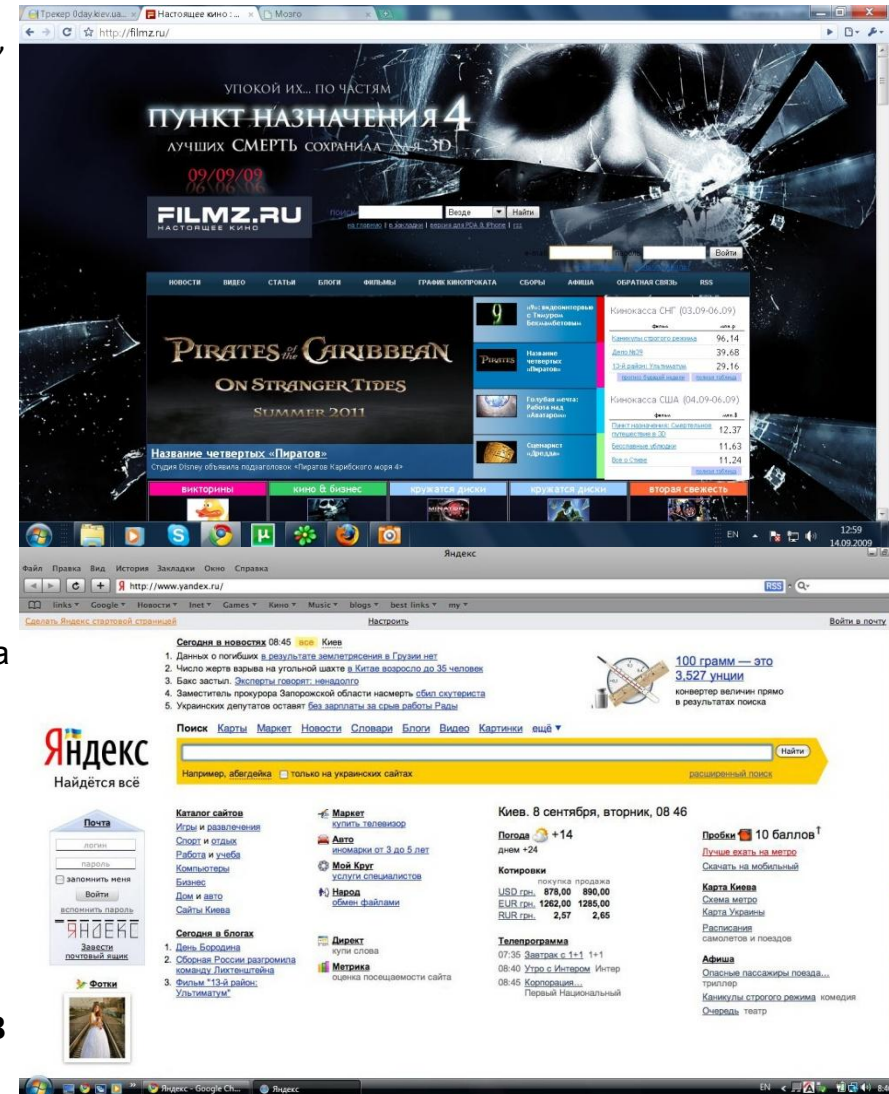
Трекер 0day.kiev.ua... Настоящее кино : ... Мозго
http://filmz.ru/

УПОКОЙ ИХ... ПО ЧАСТЯМ
ПУНКТ НАЗНАЧЕНИЯ 4
ЛУЧШИХ СМЕРТЬ СОХРАНИЛА ДЛЯ 3D
09/09/09

FILMZ.RU
НАСТОЯЩЕЕ КИНО
поиск Везде Найти
на главную | в закладки | версия для PDA & iPhone | rss
e-mail пароль Войти

НОВОСТИ ВИДЕО СТАТЬИ БЛОГИ ФИЛЬМЫ ГРАФИК КИНОПРОКАТА СБОРЫ АФИША ОБРАТНАЯ СВЯЗЬ RSS

PIRATES OF THE CARIBBEAN
ON STRANGER TIDES
SUMMER 2011

«9»: видеоинтервью с Тимуром Бекмамбетовым
Название четвертых «Пиратов»
Голубая мечта: Работа над «Аватаром»
Сценарист «Дредда»

Кинокасса СНГ (03.09-06.09)
| фильм | млн р. |
|---|---|
| Каникулы строгого режима | 96.14 |
| Дело №39 | 39.68 |
| 13-й район: Ультиматум | 29.16 |

Кинокасса США (04.09-06.09)
| фильм | млн $ |
|---|---|
| Пункт назначения: Смертельное путешествие в 3D | 12.37 |
| Бесславные ублюдки | 11.63 |
| Все о Стиве | 11.24 |

полная таблица

Название четвертых «Пиратов»
Студия Disney объявила подзаголовок «Пиратов Карибского моря 4»

викторины кино & бизнес кружатся диски кружатся диски вторая свежесть

EN 12:59 14.09.2009

Яндекс
Файл Правка Вид История Закладки Окно Справка
http://www.yandex.ru/
links Google Новости Inet Games Кино Music blogs best links my
Сделать Яндекс стартовой страницей Настроить Войти в почту

Сегодня в новостях 08:45 все Киев
1. Данных о погибших в результате землетрясения в Грузии нет
2. Число жертв взрыва на угольной шахте в Китае возросло до 35 человек
3. Бакс застыл. Эксперты говорят: ненадолго
4. Заместитель прокурора Запорожской области насмерть сбил скутериста
5. Украинских депутатов оставят без зарплаты за срыв работы Рады

100 грамм — это 3,527 унции
конвертер величин прямо в результатах поиска

Поиск Карты Маркет Новости Словари Блоги Видео Картинки ещё
Яндекс
Найдётся всё
Найти
Например, абердейка только на украинских сайтах расширенный поиск

Почта
логин
пароль
запомнить меня
Войти
вспомнить пароль
Яндекс
Завести почтовый ящик
Фотки

Каталог сайтов
Игры и развлечения
Спорт и отдых
Работа и учеба
Компьютеры
Бизнес
Дом и авто
Сайты Киева

Маркет
купить телевизор
Авто
иномарки от 3 до 5 лет
Мой Круг
услуги специалистов
Народ
обмен файлами

Сегодня в блогах
1. День Бородина
2. Сборная России разгромила команду Лихтенштейна
3. Фильм "13-й район: Ультиматум"

Директ
купи слова
Метрика
оценка посещаемости сайта

Киев. 8 сентября, вторник, 08 46
Погода +14
днем +24
Котировки
покупка продажа
USD грн. 878,00 890,00
EUR грн. 1262,00 1285,00
RUR грн. 2,57 2,65

Телепрограмма
07:35 Завтрак с 1+1 1+1
08:40 Утро с Интером Интер
08:45 Корпорация... Первый Национальный

Пробки 10 баллов
Лучше ехать на метро
Скачать на мобильный
Карта Киева
Схема метро
Карта Украины
Расписания
самолетов и поездов
Афиша
Опасные пассажиры поезда... триллер
Каникулы строгого режима комедия
Очередь театр

Яндекс - Google Ch... Яндекс EN